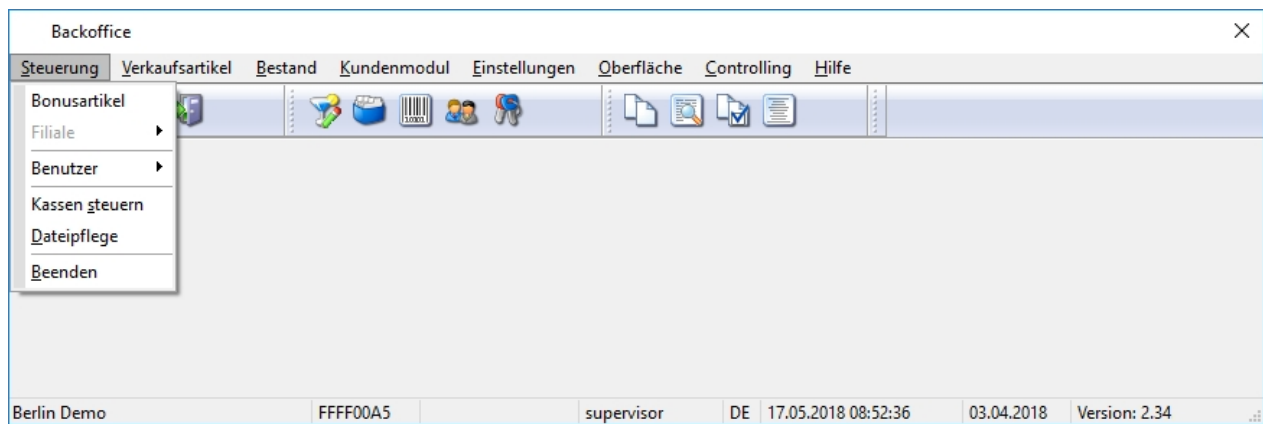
Backoffice

×

Steuerung Verkaufsartikel Bestand Kundenmodul Einstellungen Oberfläche Controlling Hilfe

Bonusartikel
Filiale
Benutzer
Kassen steuern
Dateipflege
Beenden

Berlin Demo | FFFF00A5 | supervisor | DE | 17.05.2018 08:52:36 | 03.04.2018 | Version: 2.34